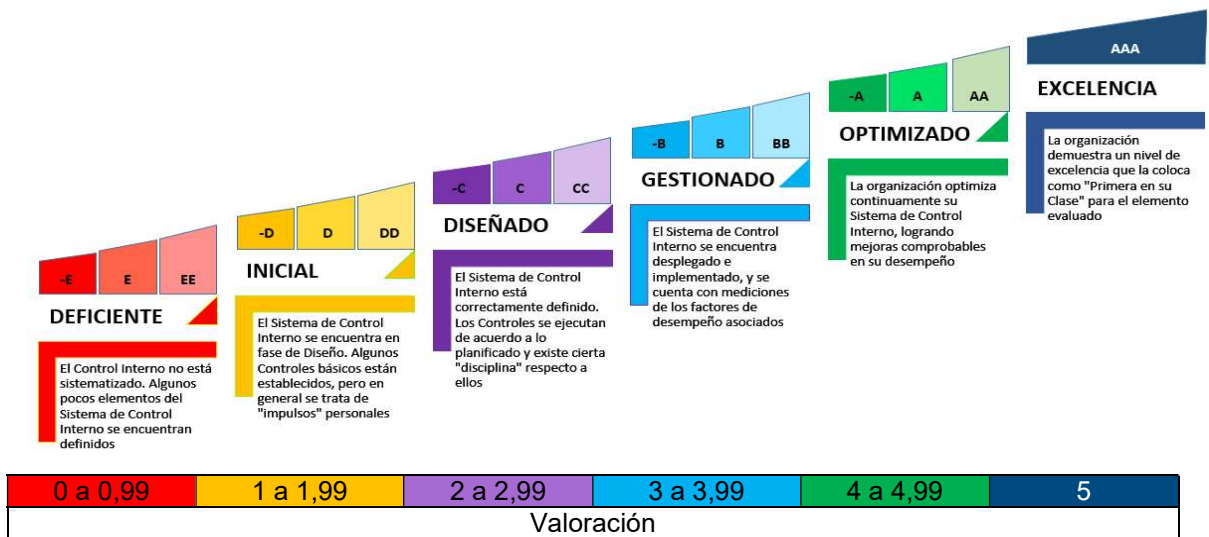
AAA

EXCELENCIA

La organización demuestra un nivel de excelencia que la coloca como "Primera en su Clase" para el elemento evaluado

-A A AA

OPTIMIZADO

La organización optimiza continuamente su Sistema de Control Interno, logrando mejoras comprobables en su desempeño

-B B BB

GESTIONADO

El Sistema de Control Interno se encuentra desplegado e implementado, y se cuenta con mediciones de los factores de desempeño asociados

-C C CC

DISEÑADO

El Sistema de Control Interno está correctamente definido. Los Controles se ejecutan de acuerdo a lo planificado y existe cierta "disciplina" respecto a ellos

-D D DD

INICIAL

El Sistema de Control Interno se encuentra en fase de Diseño. Algunos Controles básicos están establecidos, pero en general se trata de "impulsos" personales

-E E EE

DEFICIENTE

El Control Interno no está sistematizado. Algunos pocos elementos del Sistema de Control Interno se encuentran definidos

| 0 a 0,99 | 1 a 1,99 | 2 a 2,99 | 3 a 3,99 | 4 a 4,99 | 5 |
|---|---|---|---|---|---|

Valoración